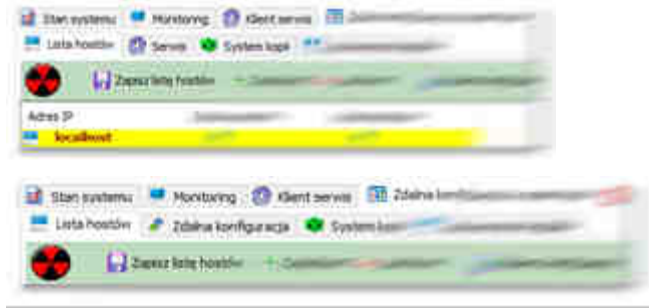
Stan systemu | Monitoring | Klient serwis | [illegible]
Lista hostów | Serwis | System kopii | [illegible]
Zapisz listę hostów | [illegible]
Adres IP | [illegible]
localhost

Stan systemu | Monitoring | Klient serwis | Zdalna konf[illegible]
Lista hostów | Zdalna konfiguracja | System ko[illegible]
Zapisz listę hostów | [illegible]